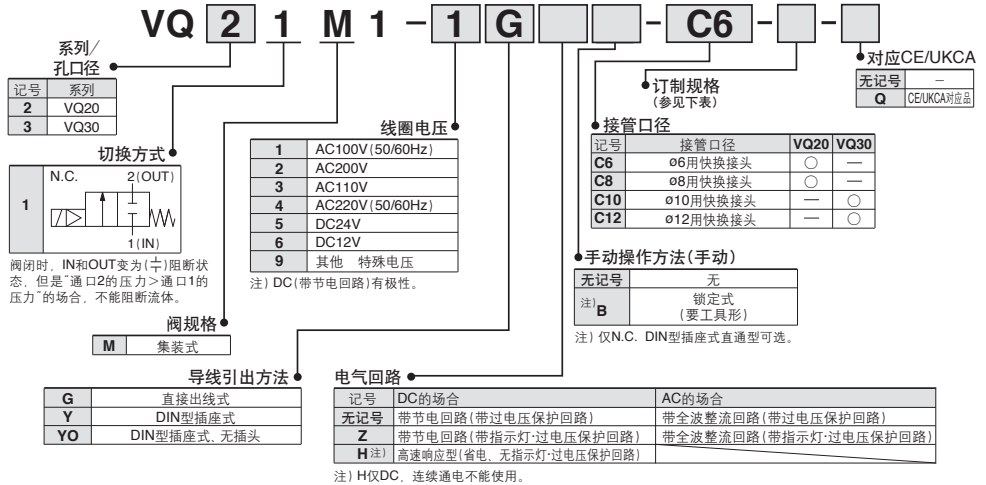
VQ 2 1 M 1 - 1 G - C6 - -

系列/孔口径

| 记号 | 系列 |
|---|---|
| 2 | VQ20 |
| 3 | VQ30 |

切换方式

N.C. 2(OUT) 1(IN)

1

阀闭时，IN和OUT变为(⊥)阻断状态，但是"通口2的压力＞通口1的压力"的场合，不能阻断流体。

阀规格

| M | 集装式 |
|---|---|

线圈电压

| 1 | AC100V(50/60Hz) |
|---|---|
| 2 | AC200V |
| 3 | AC110V |
| 4 | AC220V(50/60Hz) |
| 5 | DC24V |
| 6 | DC12V |
| 9 | 其他 特殊电压 |

注) DC(带节电回路)有极性。

导线引出方法

| G | 直接出线式 |
|---|---|
| Y | DIN型插座式 |
| YO | DIN型插座式、无插头 |

对应CE/UKCA

| 无记号 | – |
|---|---|
| Q | CE/UKCA对应品 |

订制规格
(参见下表)

接管口径

| 记号 | 接管口径 | VQ20 | VQ30 |
|---|---|---|---|
| C6 | ø6用快换接头 | ○ | — |
| C8 | ø8用快换接头 | ○ | — |
| C10 | ø10用快换接头 | — | ○ |
| C12 | ø12用快换接头 | — | ○ |

手动操作方法(手动)

| 无记号 | 无 |
|---|---|
| 注)B | 锁定式 (要工具形) |

注) 仅N.C. DIN型插座式直通型可选。

电气回路

| 记号 | DC的场合 | AC的场合 |
|---|---|---|
| 无记号 | 带节电回路(带过电压保护回路) | 带全波整流回路(带过电压保护回路) |
| Z | 带节电回路(带指示灯·过电压保护回路) | 带全波整流回路(带指示灯·过电压保护回路) |
| H注) | 高速响应型(省电、无指示灯·过电压保护回路) | |

注) H仅DC，连续通电不能使用。